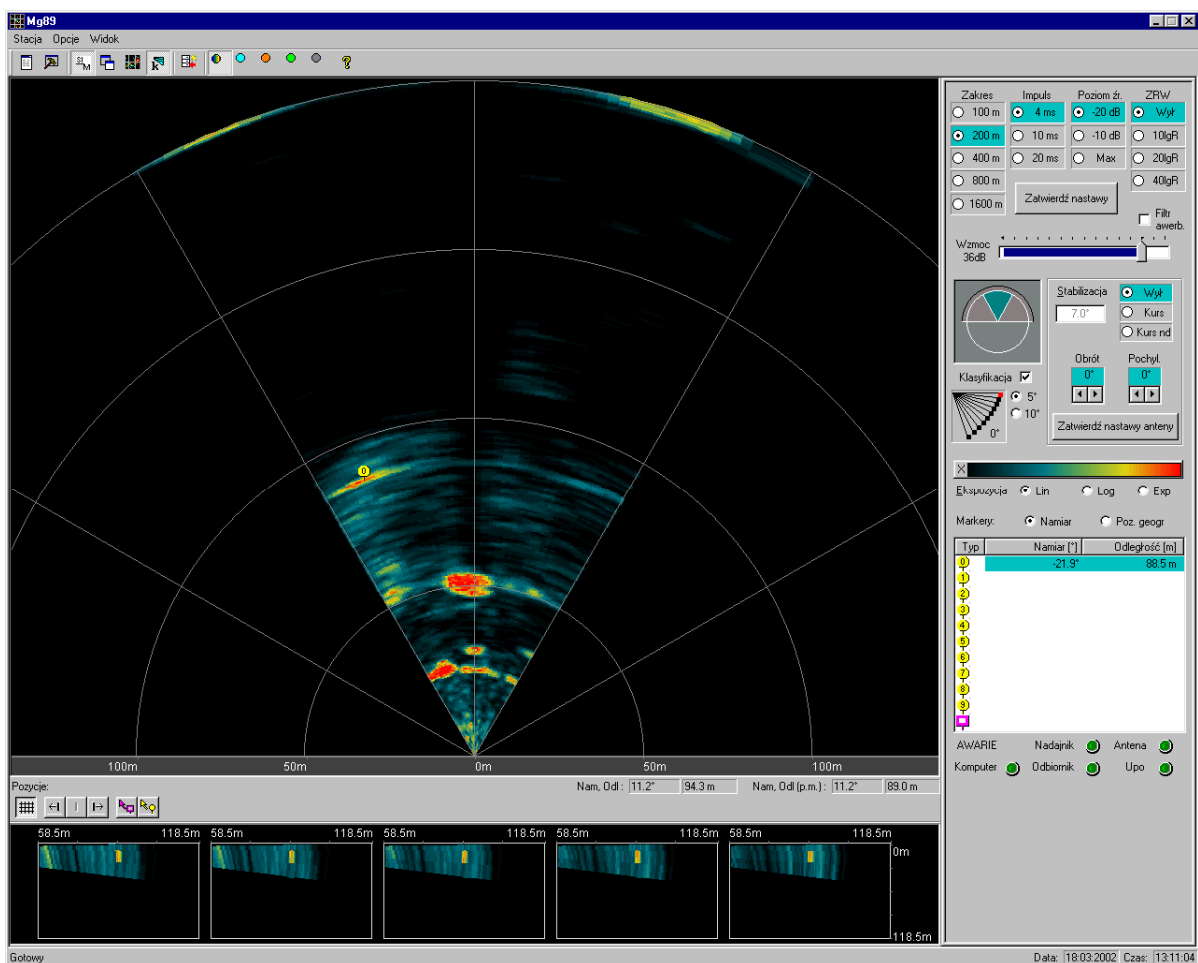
Mg89

Stacja Opcje Widok

100m 50m 0m 50m 100m

Pozycje:

Nam, Odl : 11.2° 94.3 m Nam, Odl (p.m.) : 11.2° 89.0 m

58.5m 118.5m 58.5m 118.5m 58.5m 118.5m 58.5m 118.5m 58.5m 118.5m

0m

118.5m

Zakres
100 m
200 m
400 m
800 m
1600 m

Impuls
4 ms
10 ms
20 ms

Poziom źr.
-20 dB
-10 dB
Max

ZRW
Wył
10lgR
20lgR
40lgR

Zatwierdź nastawy

Filtr awerb.

Wzmoc 36dB

Stabilizacja
7.0°
Wył
Kurs
Kurs nd

Obrót
0°

Pochyl.
0°

Klasyfikacja
5°
10°
0°

Zatwierdź nastawy anteny

X

Ekspozycja Lin Log Exp

Markery: Namiar Poz. geogr

| Typ | Namiar [°] | Odległość [m] |
|---|---|---|
| 0 | -21.9° | 88.5 m |
| 1 | | |
| 2 | | |
| 3 | | |
| 4 | | |
| 5 | | |
| 6 | | |
| 7 | | |
| 8 | | |
| 9 | | |

AWARIE Nadajnik Antena
Komputer Odbiornik Upo

Gotowy

Data: 18:03:2002 Czas: 13:11:04